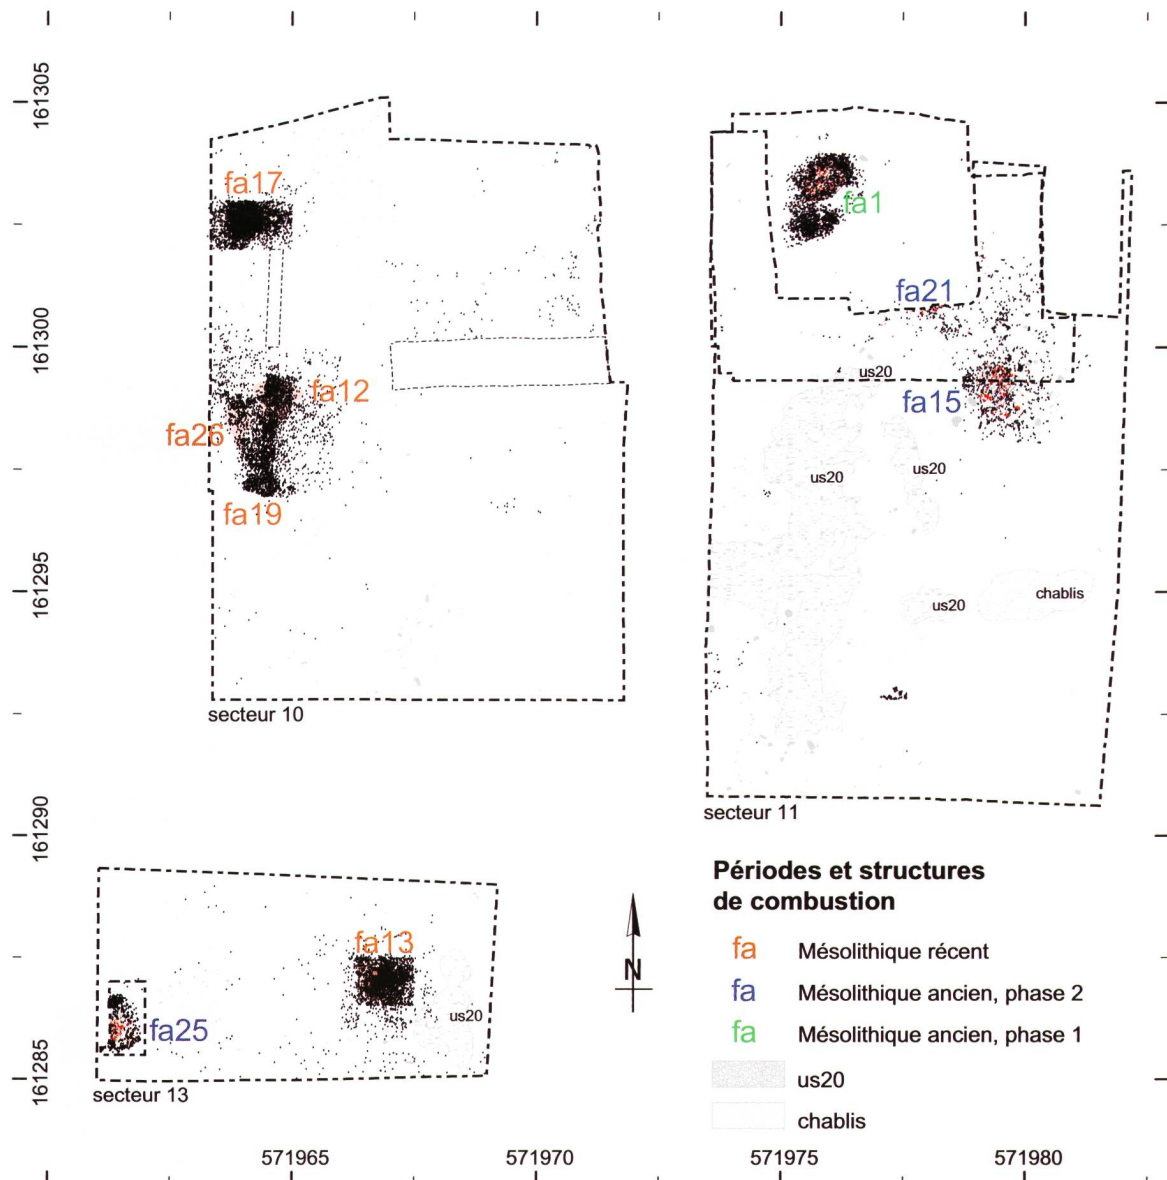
161305
161300
161295
161290
161285

fa17
fa12
fa26
fa19
secteur 10

fa1
fa21
us20
fa15
us20
us20
us20
chablis
secteur 11

fa13
fa25
us20
secteur 13

N

Périodes et structures de combustion
fa Mésolithique récent
fa Mésolithique ancien, phase 2
fa Mésolithique ancien, phase 1
us20
chablis

571965
571970
571975
571980